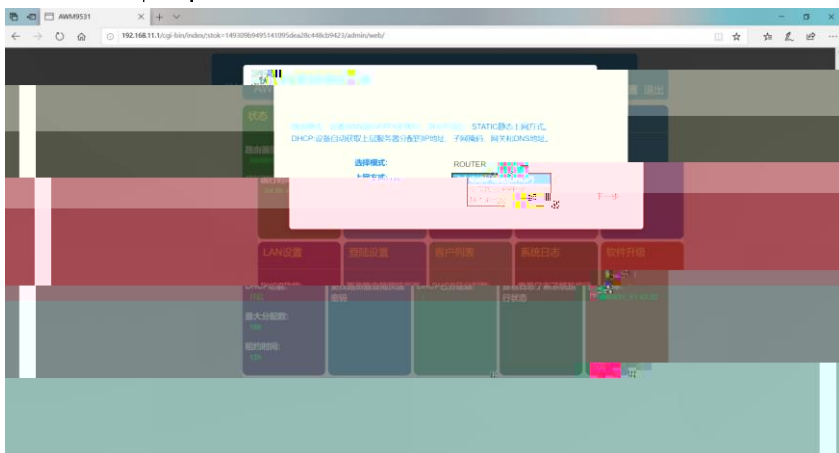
AWM9531

192.168.11.1/cgi-bin/index/stok=149389b9495141095dea28c448cb9423/admin/web/

退出

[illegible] STATIC静态上网方式。

DHCP:设备自动获取上层服务器分配的IP地址、子网掩码、网关和DNS地址。

选择模式: ROUTER

上网方式:

下一步

LAN设置

登陆设置

客户列表

系统日志

软件升级

DHCP起始:

最大分配数:

租约时间: